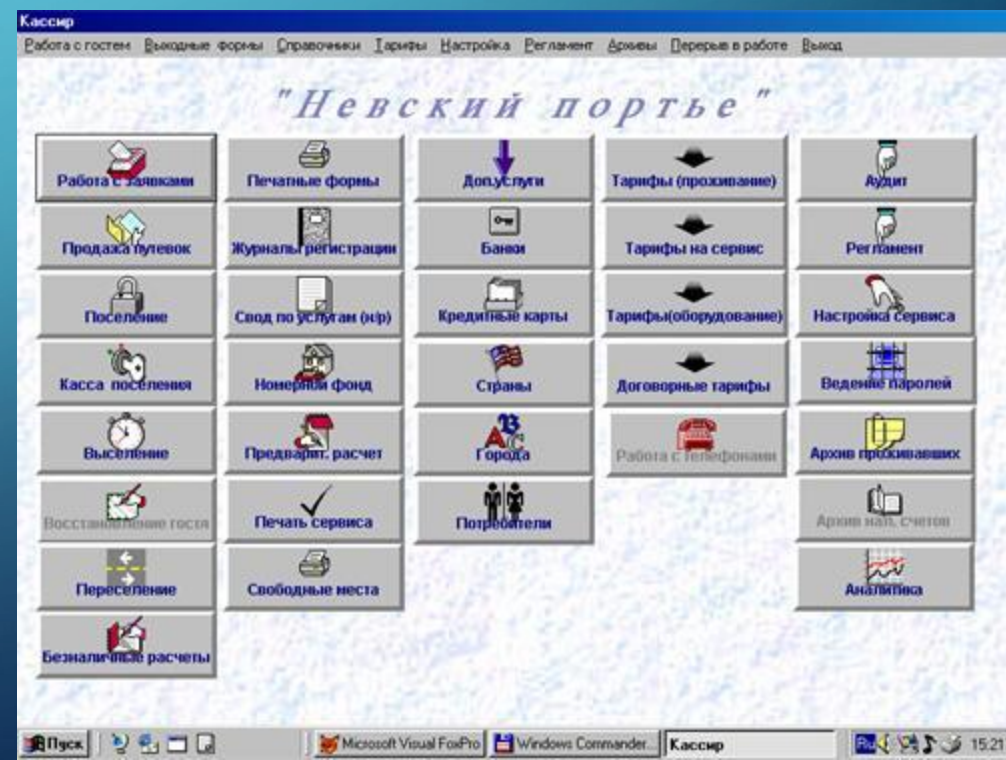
Кассир

Работа с гостем Выходные формы Справочники Тарифы Настройка Регламент Архивы Перерыв в работе Выход

"Невский портье"

Работа с заявками
Продажа путевок
Поселение
Касса поселения
Выселение
Восстановление гостя
Переселение
Безналичные расчеты

Печатные формы
Журналы регистрации
Свод по услугам (н/р)
Номерной фонд
Предварит. расчет
Печать сервиса
Свободные места

Доп.услуги
Банки
Кредитные карты
Страны
Города
Потребители

Тарифы (проживание)
Тарифы на сервис
Тарифы(оборудование)
Договорные тарифы
Работа с телефонами

Аудит
Регламент
Настройка сервиса
Ведение паролей
Архив проживавших
Архив нал. счетов
Аналитика

Пуск | Microsoft Visual FoxPro | Windows Commander... | Кассир | Ru 15:21